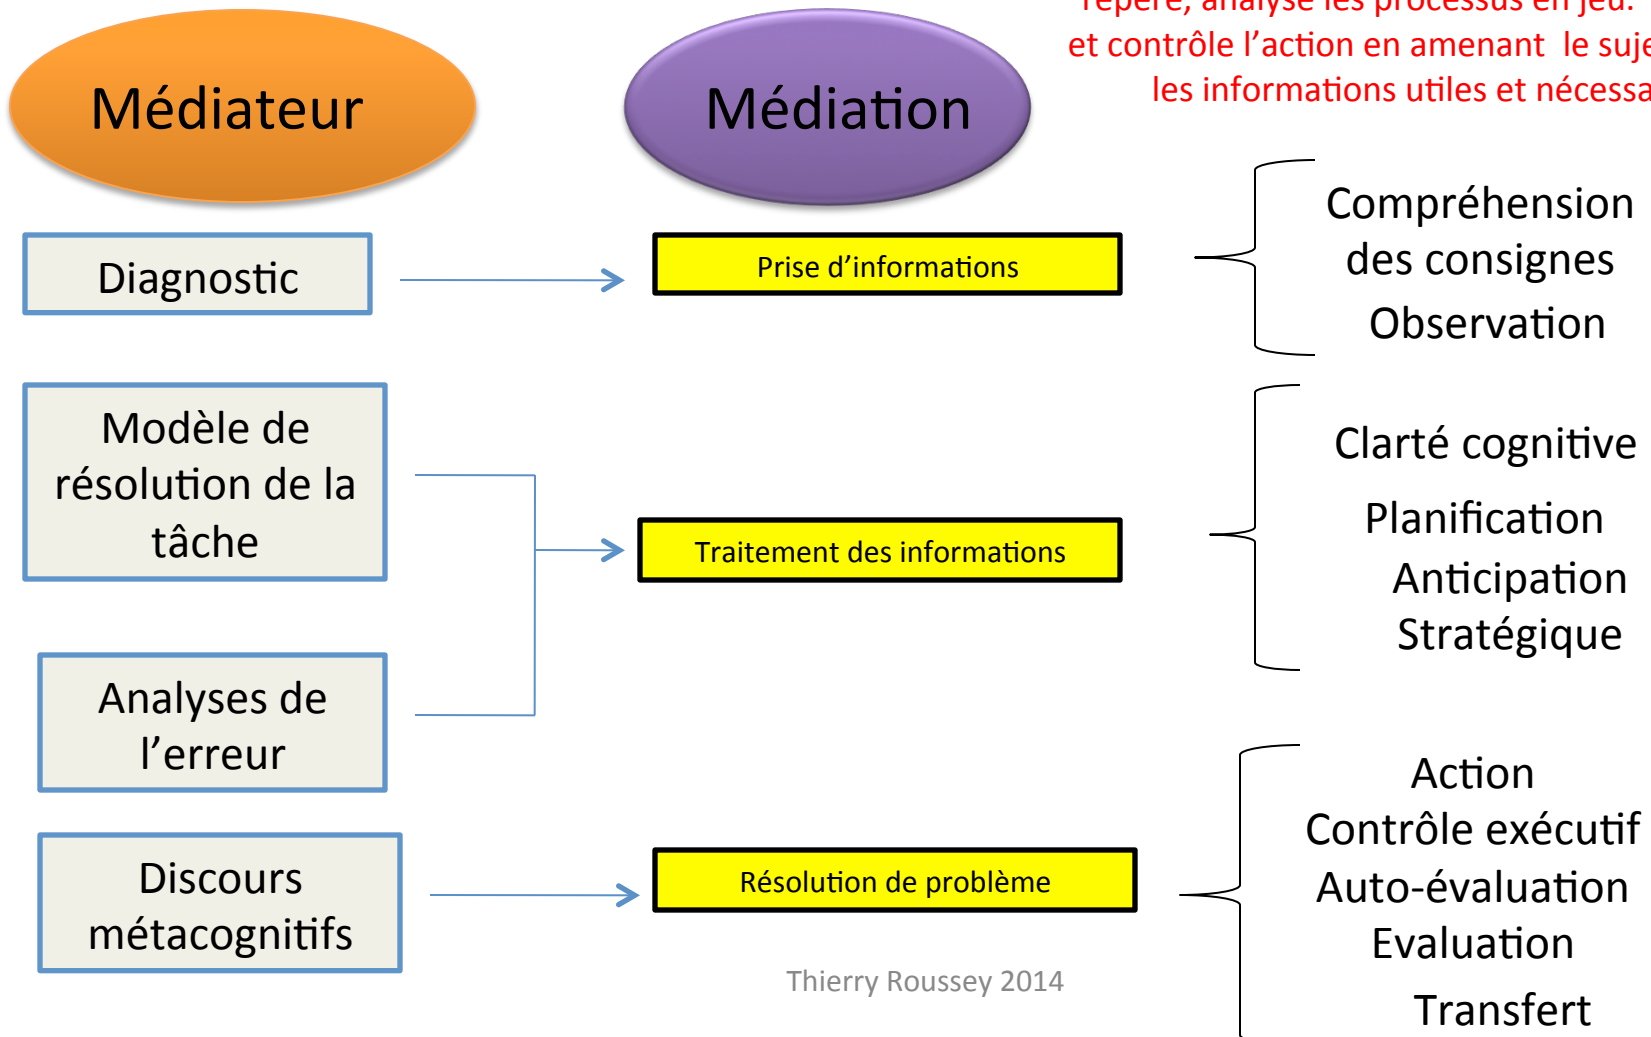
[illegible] repère, analyse les processus en jeu. et contrôle l'action en amenant le suje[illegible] les informations utiles et nécessa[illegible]

Médiateur

Médiation

Diagnostic

Prise d'informations

Compréhension des consignes
Observation

Modèle de résolution de la tâche

Analyses de l'erreur

Traitement des informations

Clarté cognitive
Planification
Anticipation
Stratégique

Discours métacognitifs

Résolution de problème

Action
Contrôle exécutif
Auto-évaluation
Evaluation
Transfert

Thierry Roussey 2014